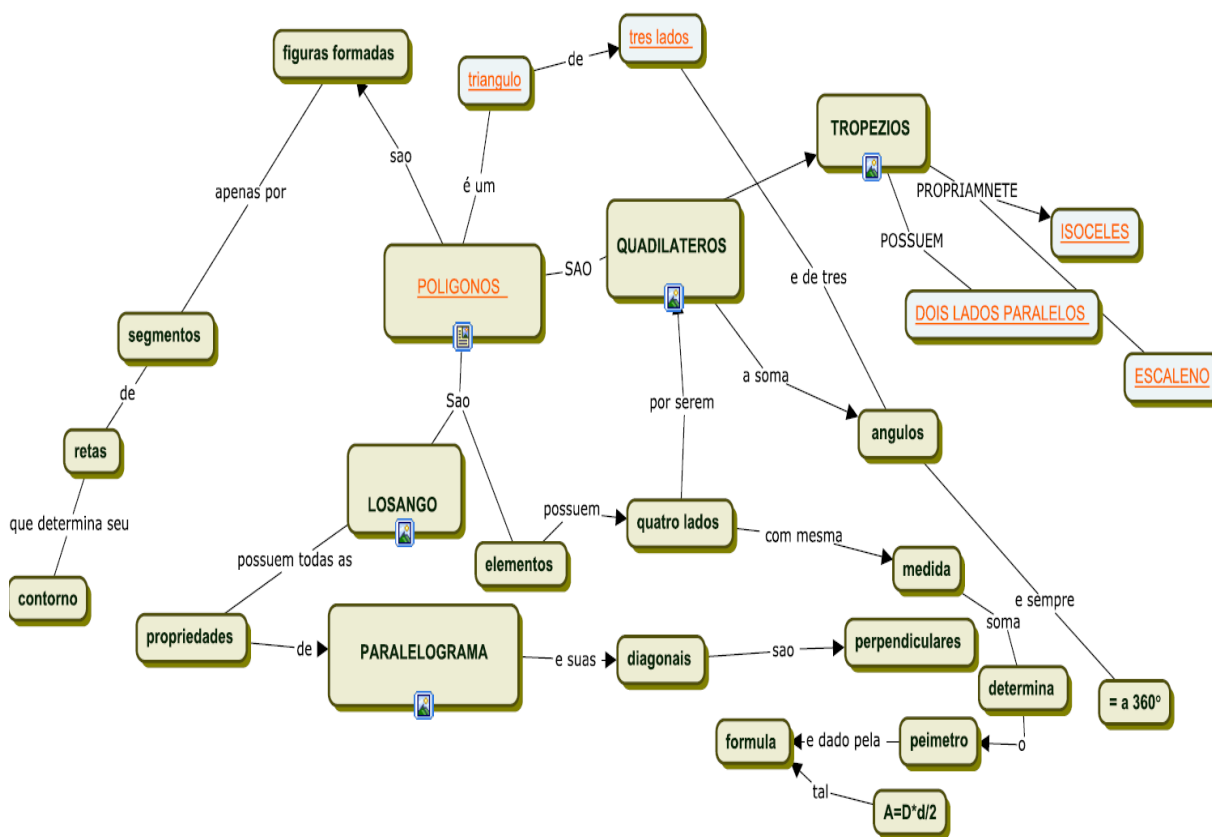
figuras formadas

triangulo

de

tres lados

sao

é um

apenas por

TROPEZIOS

PROPRIAMNETE

ISOCELES

QUADILATEROS

POSSUEM

SAO

POLIGONOS

e de tres

DOIS LADOS PARALELOS

segmentos

ESCALENO

de

a soma

Sao

por serem

angulos

retas

LOSANGO

que determina seu

possuem

quatro lados

com mesma

medida

possuem todas as

elementos

contorno

e sempre

soma

propriedades

de

PARALELOGRAMA

e suas

diagonais

sao

perpendiculares

determina

= a 360°

formula

e dado pela

peimetro

o

tal

A=D*d/2